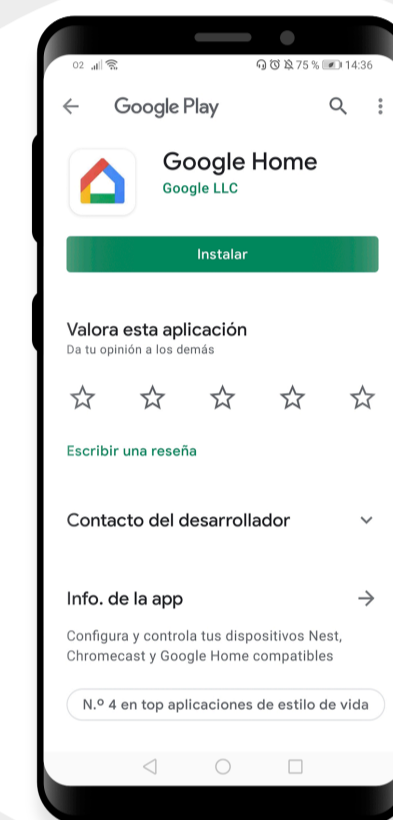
02 75 % 14:36

Google Play

Google Home
Google LLC

Instalar

Valora esta aplicación
Da tu opinión a los demás

Escribir una reseña

Contacto del desarrollador

Info. de la app

Configura y controla tus dispositivos Nest, Chromecast y Google Home compatibles

N.º 4 en top aplicaciones de estilo de vida